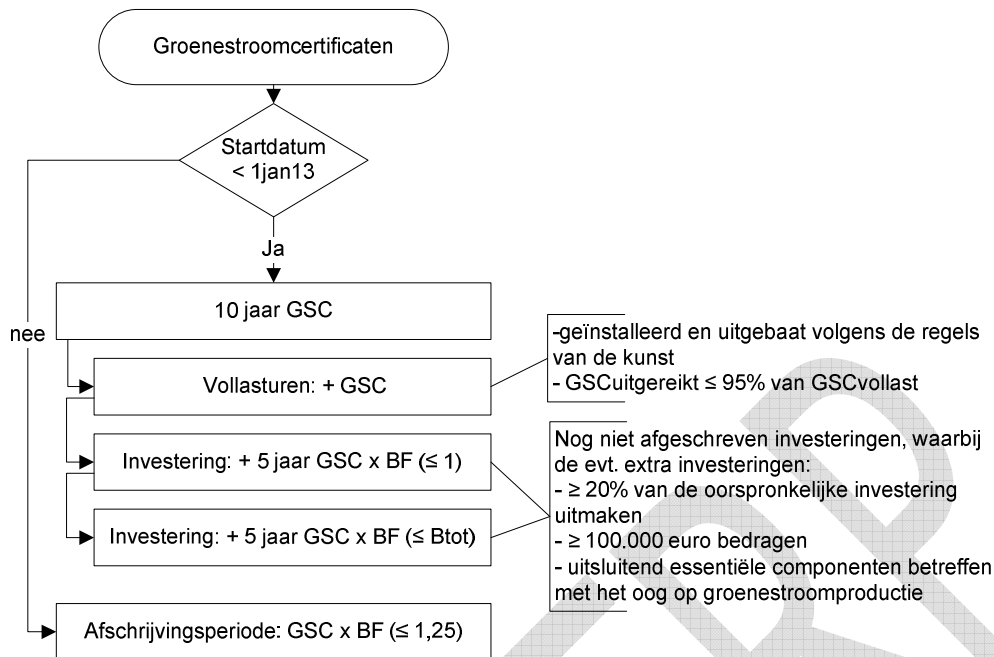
Groenestroomcertificaten

Startdatum < 1jan13

Ja

nee

10 jaar GSC

Vollasturen: + GSC

-geïnstalleerd en uitgebaat volgens de regels van de kunst
- GSCuitgereikt ≤ 95% van GSCvollast

Investering: + 5 jaar GSC x BF (≤ 1)

Investering: + 5 jaar GSC x BF (≤ Btot)

Nog niet afgeschreven investeringen, waarbij de evt. extra investeringen:
- ≥ 20% van de oorspronkelijke investering uitmaken
- ≥ 100.000 euro bedragen
- uitsluitend essentiële componenten betreffen met het oog op groenestroomproductie

Afschrijvingsperiode: GSC x BF (≤ 1,25)